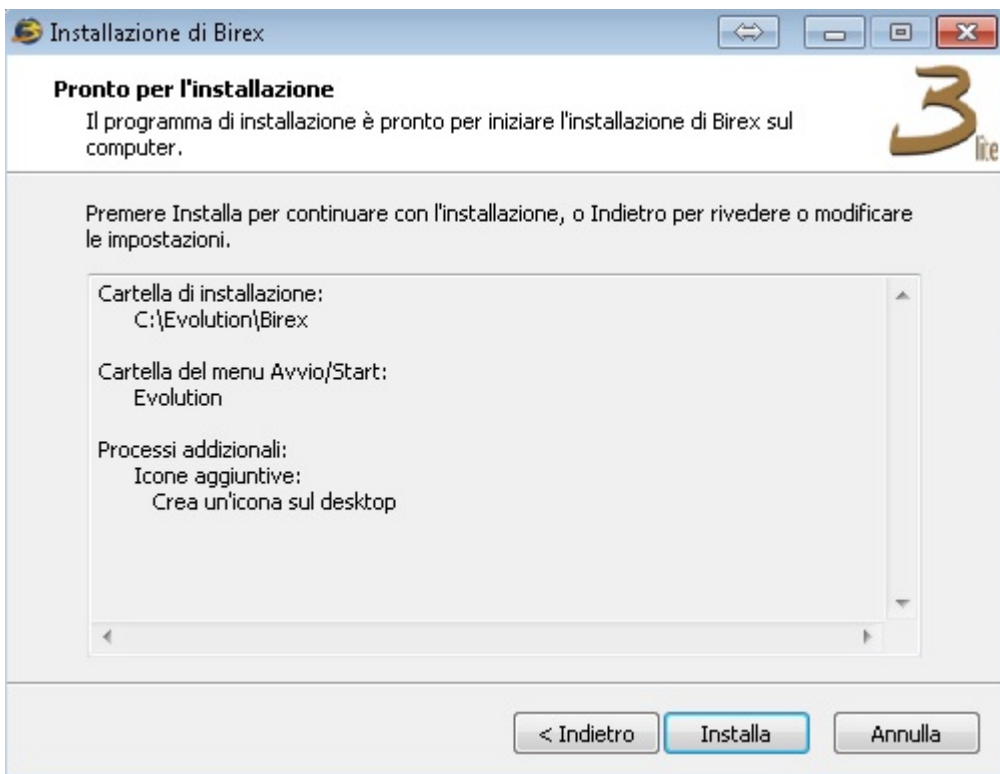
Installazione di Birex

Pronto per l'installazione

Il programma di installazione è pronto per iniziare l'installazione di Birex sul computer.

3 lite

Premere Installa per continuare con l'installazione, o Indietro per rivedere o modificare le impostazioni.

Cartella di installazione:
C:\Evolution\Birex

Cartella del menu Avvio/Start:
Evolution

Processi addizionali:
Icone aggiuntive:
Crea un'icona sul desktop

< Indietro | Installa | Annulla